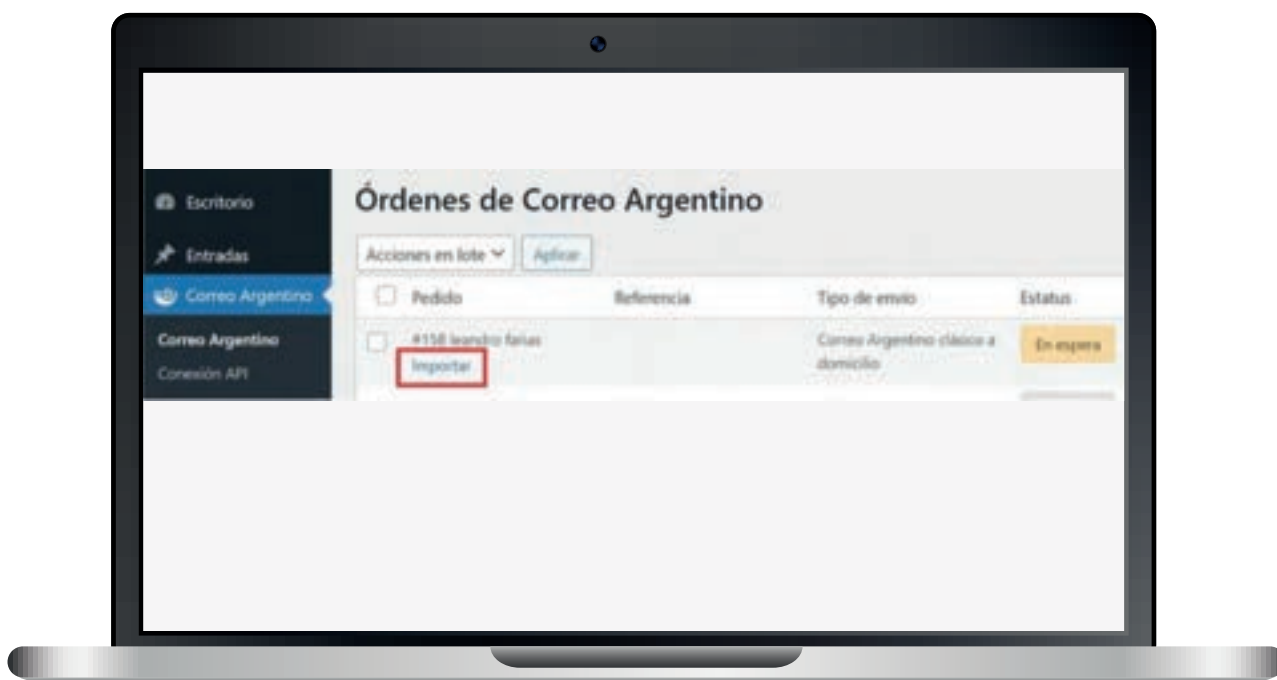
Escritorio
Entradas
Correo Argentino
Correo Argentino
Conexión API

Órdenes de Correo Argentino

Acciones en lote
Aplicar

| Pedido | Referencia | Tipo de envio | Estatus |
|---|---|---|---|
| #158 leandro farias Importar | | Correo Argentino clásico a domicilio | En espera |